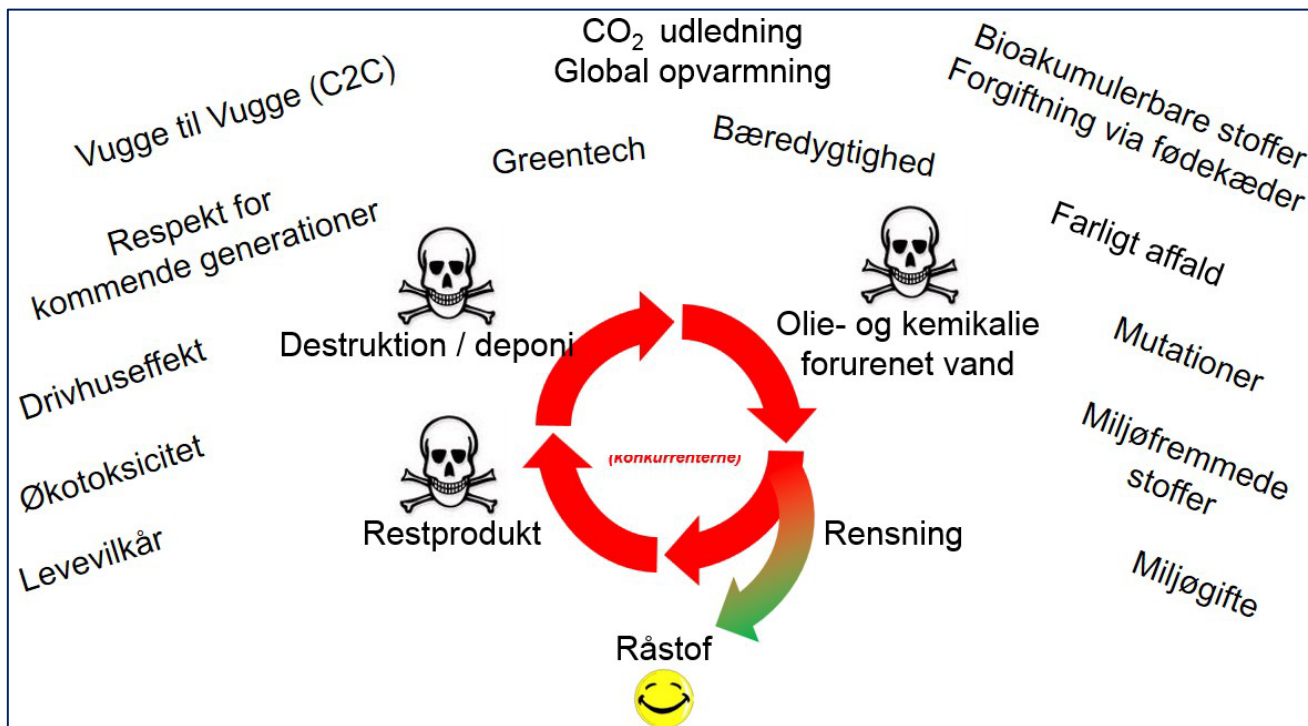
$CO_2$ udledning
Global opvarmning

Vugge til Vugge (C2C)

Greentech

Bæredygtighed

Bioakumulerbare stoffer
Forgiftning via fødekæder

Respekt for kommende generationer

Farligt affald

Destruktion / deponi

Olie- og kemikalie forurenet vand

Mutationer

Drivhuseffekt

(konkurrenterne)

Miljøfremmede stoffer

Økotoksicitet

Restprodukt

Rensning

Levevilkår

Miljøgifte

Råstof